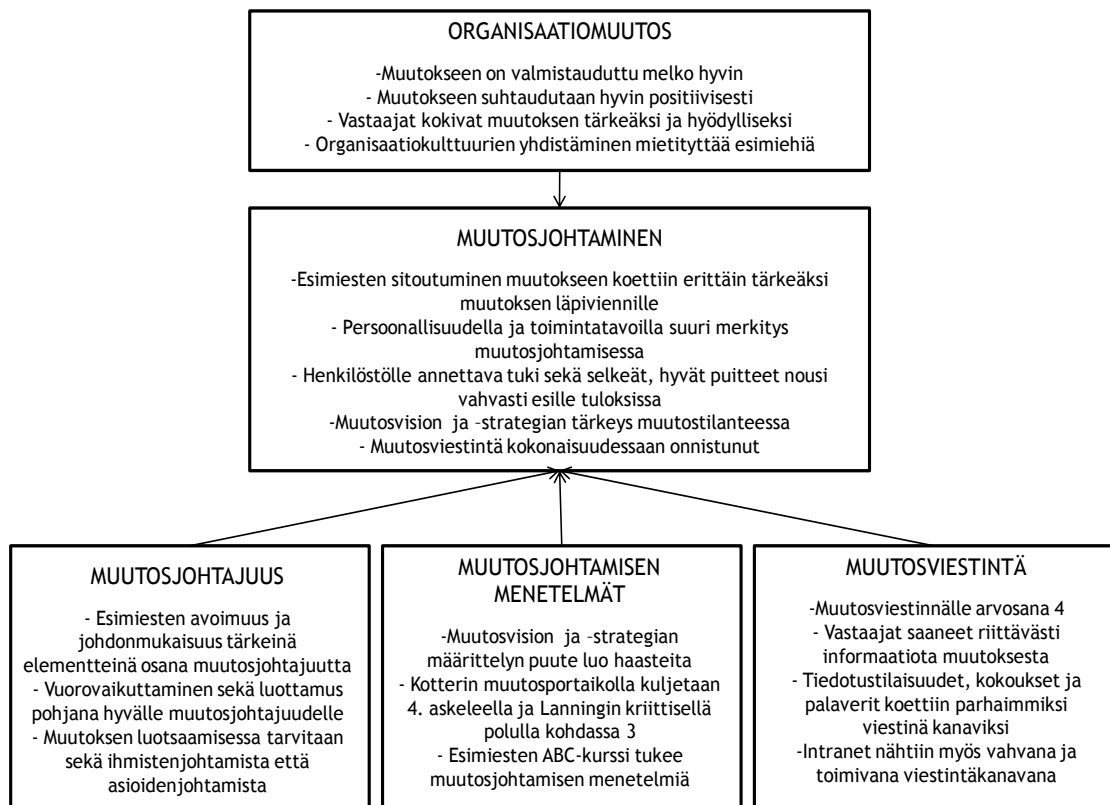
ORGANISAATIOMUUTOS

-Muutokseen on valmistauduttu melko hyvin
- Muutokseen suhtaudutaan hyvin positiivisesti
- Vastaajat kokivat muutoksen tärkeäksi ja hyödylliseksi
- Organisaatiokulttuurien yhdistäminen mietityttää esimiehiä

MUUTOSJOHTAMINEN

-Esimiesten sitoutuminen muutokseen koettiin erittäin tärkeäksi muutoksen läpiviennille
- Persoonallisuudella ja toimintatavoilla suuri merkitys muutosjohtamisessa
- Henkilöstölle annettava tuki sekä selkeät, hyvät puitteet nousi vahvasti esille tuloksissa
-Muutosvision ja –strategian tärkeys muutostilanteessa
- Muutosviestintä kokonaisuudessaan onnistunut

MUUTOSJOHTAJUUS

- Esimiesten avoimuus ja johdonmukaisuus tärkeinä elementteinä osana muutosjohtajuutta
- Vuorovaikuttaminen sekä luottamus pohjana hyvälle muutosjohtajuudelle
- Muutoksen luotsaamisessa tarvitaan sekä ihmistenjohtamista että asioidenjohtamista

MUUTOSJOHTAMISEN MENETELMÄT

-Muutosvision ja –strategian määrittelyn puute luo haasteita
- Kotterin muutosportaikolla kuljetaan 4. askeleella ja Lanningin kriittisellä polulla kohdassa 3
- Esimiesten ABC-kurssi tukee muutosjohtamisen menetelmiä

MUUTOSVIESTINTÄ

-Muutosviestinnälle arvosana 4
- Vastaajat saaneet riittävästi informaatiota muutoksesta
- Tiedotustilaisuudet, kokoukset ja palaverit koettiin parhaimmiksi viestinä kanaviksi
-Intranet nähtiin myös vahvana ja toimivana viestintäkanavana